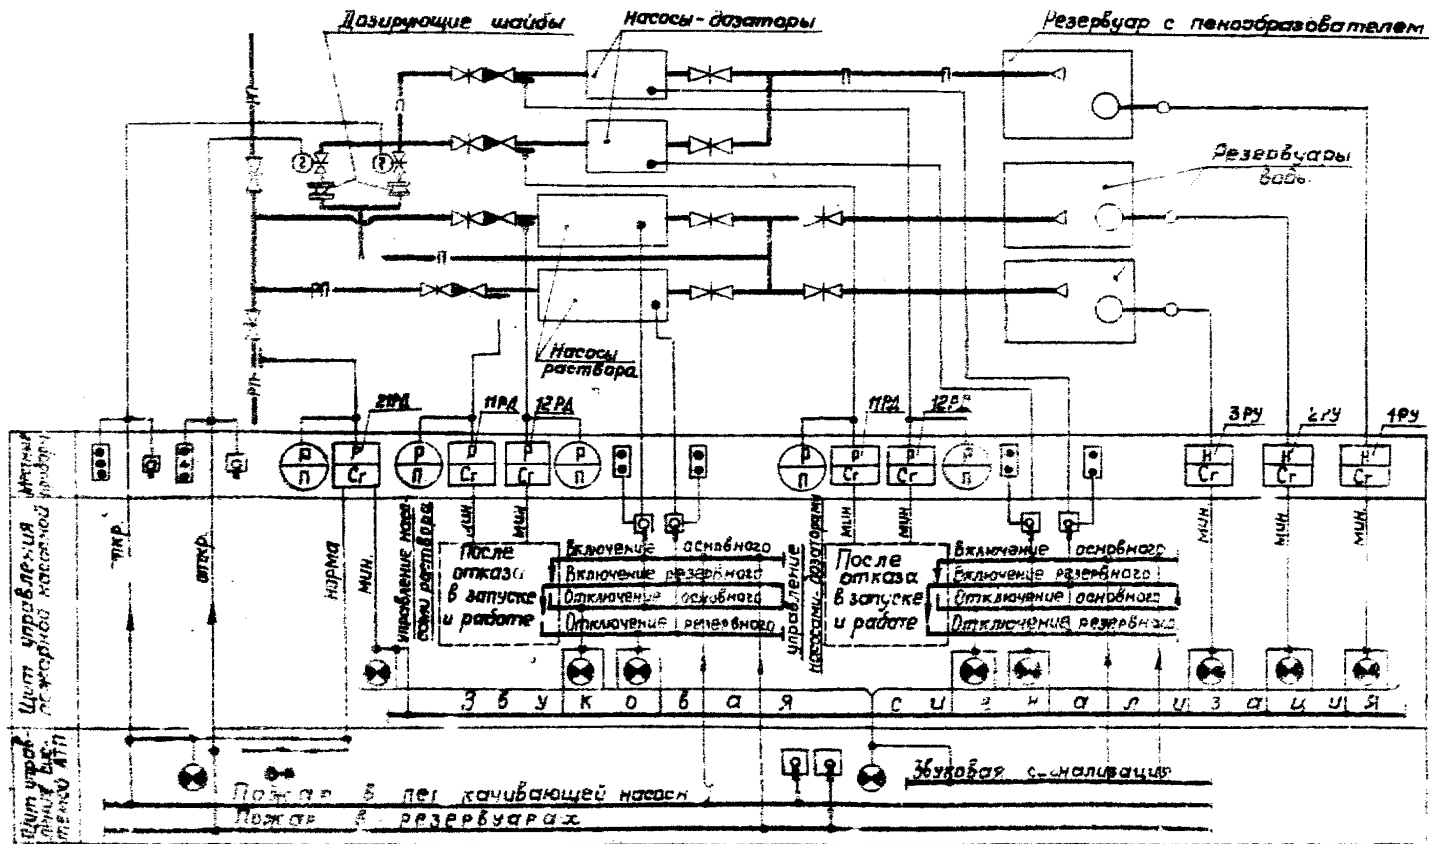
Дозирующие шайбы
Насосы-дозаторы
Резервуар с пенообразователем
Резервуары воды
Насосы раствора
Щит управления пожарной насосной
Щит управления пожарной техники АТП
21РД 11РД 12РД 11РД 12РД 3РУ 2РУ 4РУ
Р П Р Сг Р П Р Сг Р Сг Р П Р П Р Сг Р Сг Р П Н Сг Н Сг Н Сг
откр. откр. норма мин. управление насосами раствора мин мин управление насосами-дозаторами мин мин мин мин мин
После отказа в запуске и работе
Включение основного
Включение резервного
Отключение основного
Отключение резервного
После отказа в запуске и работе
Включение основного
Включение резервного
Отключение основного
Отключения резервного
З в у к о в а я с и г н а л и з а ц и я
Звуковая сигнализация
Пожар в перекачивающей насосн
Пожар в резервуарах